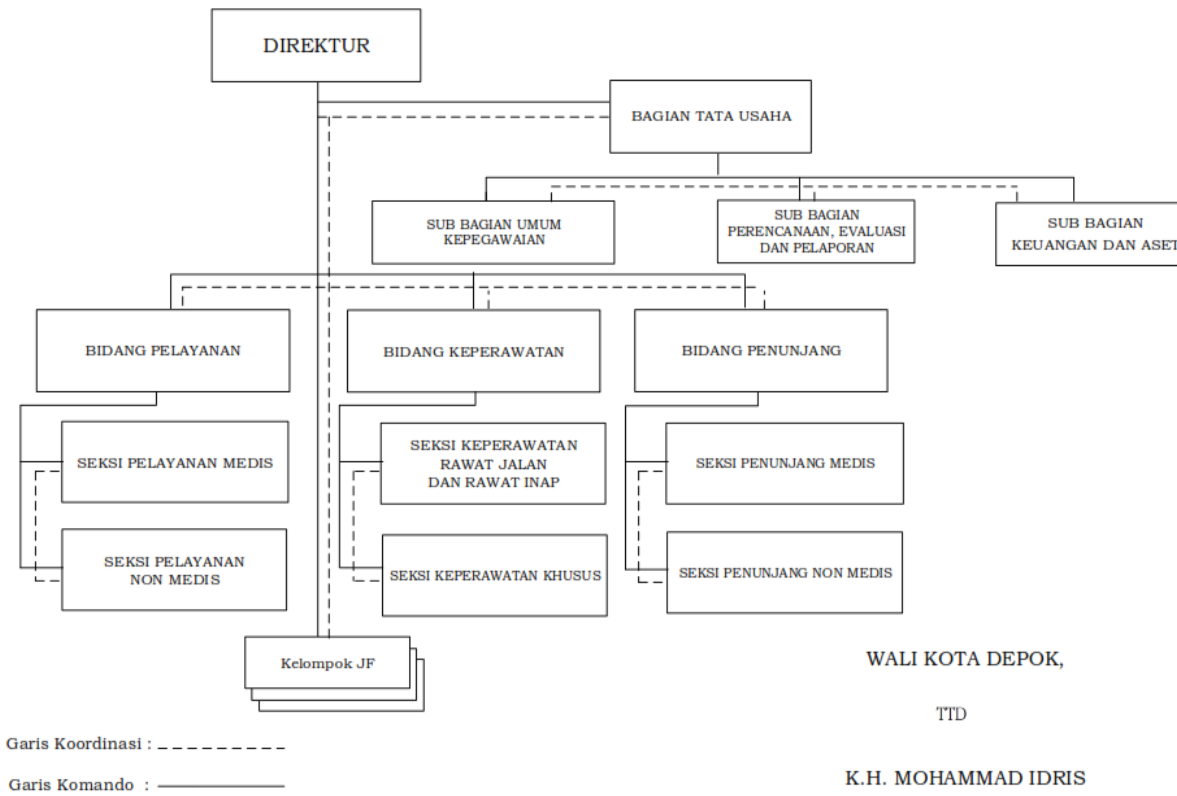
DIREKTUR

BAGIAN TATA USAHA

SUB BAGIAN UMUM KEPEGAWAIAN

SUB BAGIAN PERENCANAAN, EVALUASI DAN PELAPORAN

SUB BAGIAN KEUANGAN DAN ASET

BIDANG PELAYANAN

BIDANG KEPERAWATAN

BIDANG PENUNJANG

SEKSI PELAYANAN MEDIS

SEKSI PELAYANAN NON MEDIS

SEKSI KEPERAWATAN RAWAT JALAN DAN RAWAT INAP

SEKSI KEPERAWATAN KHUSUS

SEKSI PENUNJANG MEDIS

SEKSI PENUNJANG NON MEDIS

Kelompok JF

WALI KOTA DEPOK,

TTD

K.H. MOHAMMAD IDRIS

Garis Koordinasi :

Garis Komando :